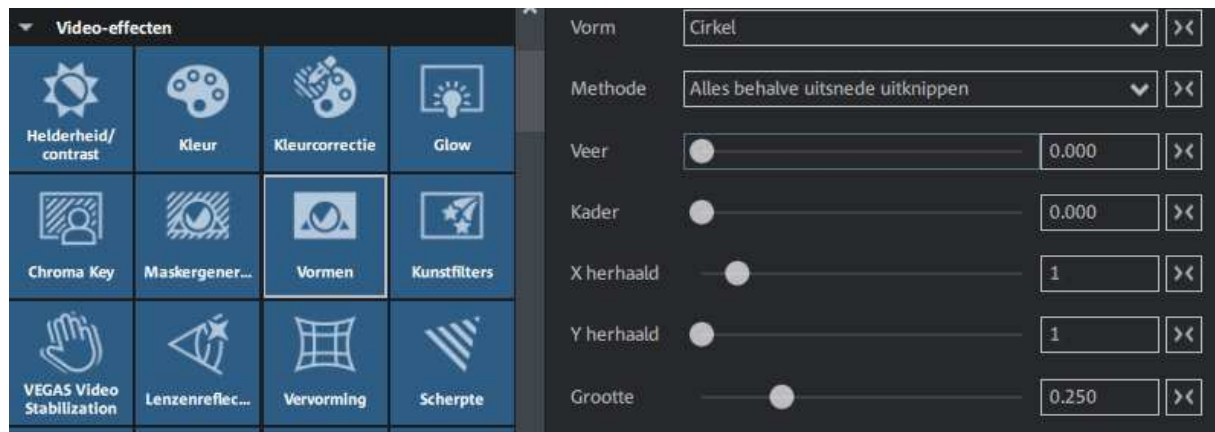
Video-effecten

Helderheid/ contrast

Kleur

Kleurcorrectie

Glow

Chroma Key

Maskergener...

Vormen

Kunstfilters

VEGAS Video Stabilization

Lenzenreflec...

Vervorming

Scherpte

Vorm Cirkel

Methode Alles behalve uitsnede uitknippen

Veer 0.000

Kader 0.000

X herhaald 1

Y herhaald 1

Grootte 0.250